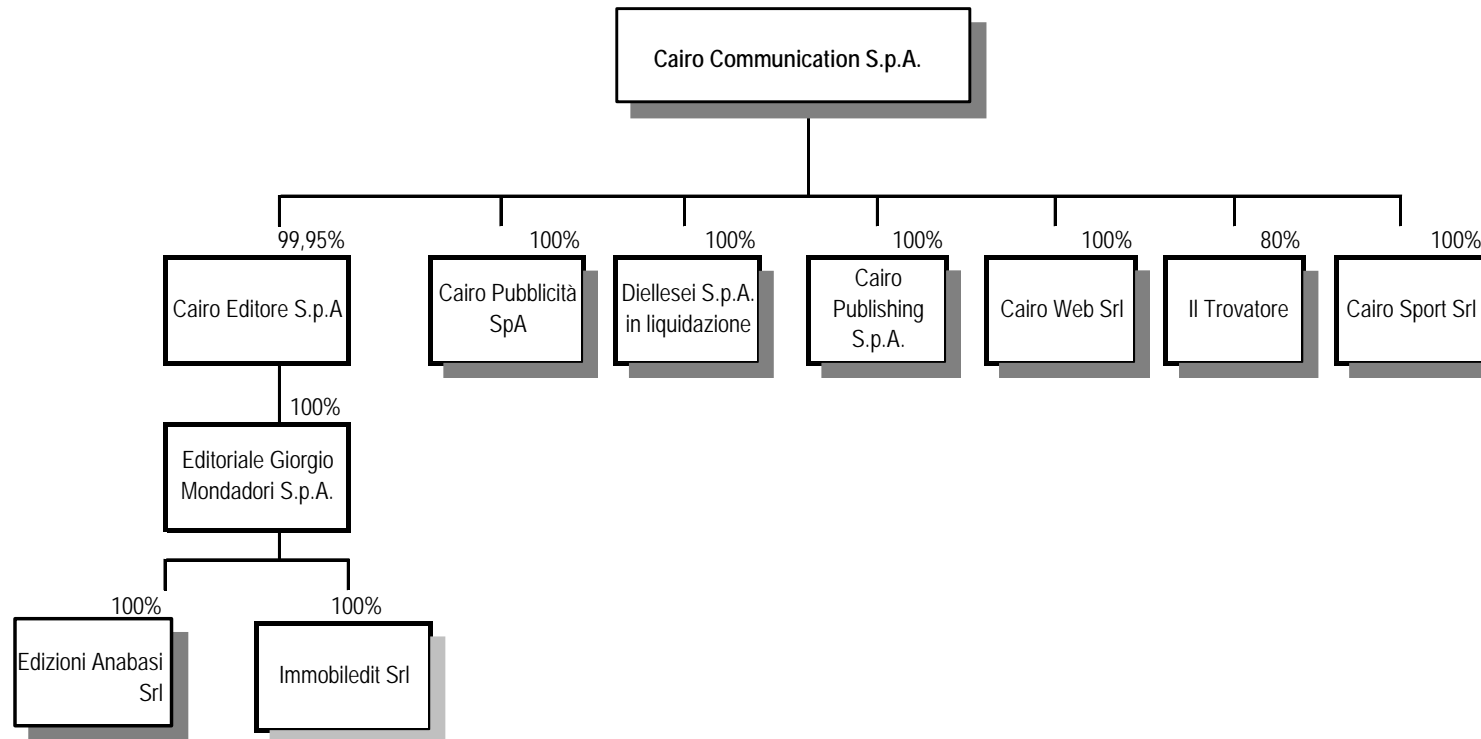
Cairo Communication S.p.A.

99,95%
Cairo Editore S.p.A

100%
Cairo Pubblicità SpA

100%
Diellesei S.p.A. in liquidazione

100%
Cairo Publishing S.p.A.

100%
Cairo Web Srl

80%
Il Trovatore

100%
Cairo Sport Srl

100%
Editoriale Giorgio Mondadori S.p.A.

100%
Edizioni Anabasi Srl

100%
Immobiledit Srl